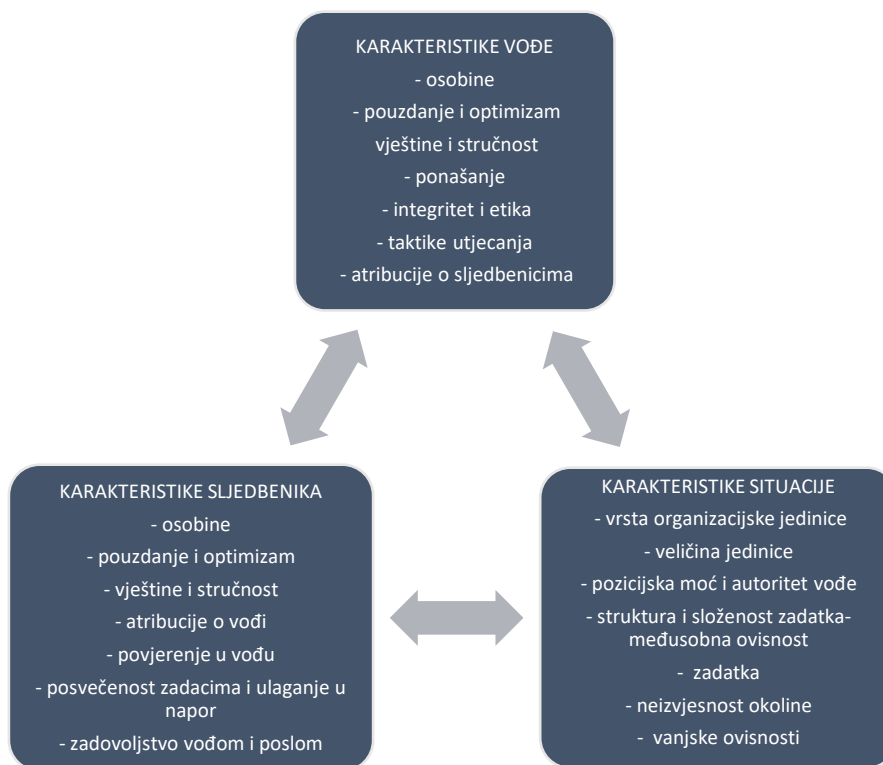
KARAKTERISTIKE VOĐE
- osobine
- pouzdanje i optimizam
vještine i stručnost
- ponašanje
- integritet i etika
- taktike utjecanja
- atribucije o sljedbenicima

KARAKTERISTIKE SLJEDBENIKA
- osobine
- pouzdanje i optimizam
- vještine i stručnost
- atribucije o vođi
- povjerenje u vođu
- posvečenost zadacima i ulaganje u napor
- zadovoljstvo vođom i poslom

KARAKTERISTIKE SITUACIJE
- vrsta organizacijske jedinice
- veličina jedinice
- pozicijska moć i autoritet vođe
- struktura i složenost zadatka-međusobna ovisnost
- zadatka
- neizvjesnost okoline
- vanjske ovisnosti